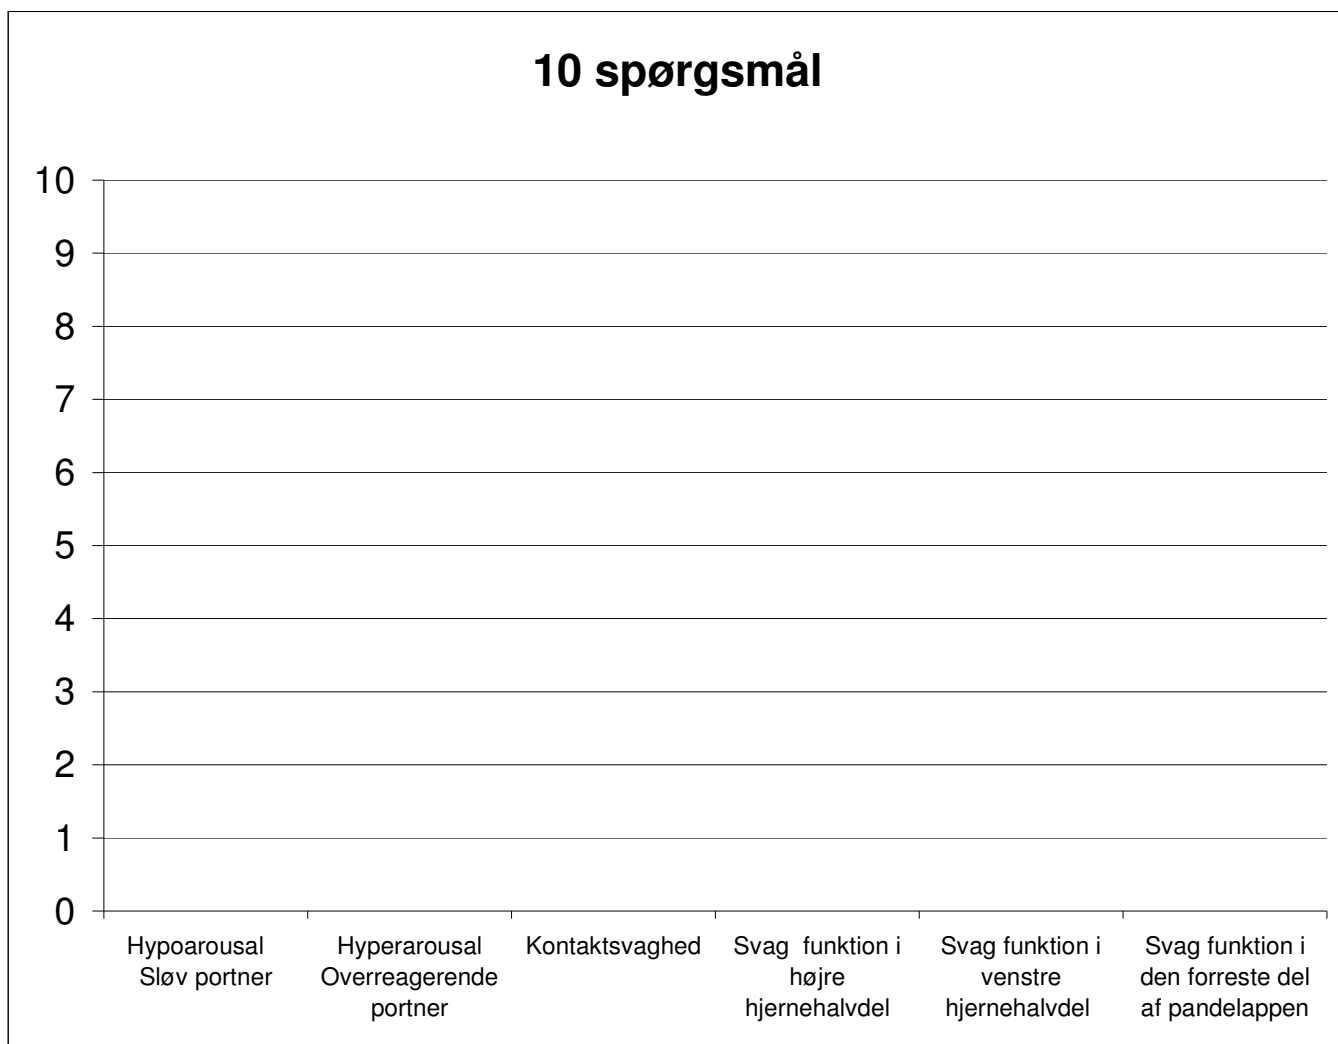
10 spørgsmål

10
9
8
7
6
5
4
3
2
1
0

Hypoarousal Sløv portner

Hyperarousal Overreagerende portner

Kontaktsvaghed

Svag funktion i højre hjernehalvdel

Svag funktion i venstre hjernehalvdel

Svag funktion i den forreste del af pandelappen